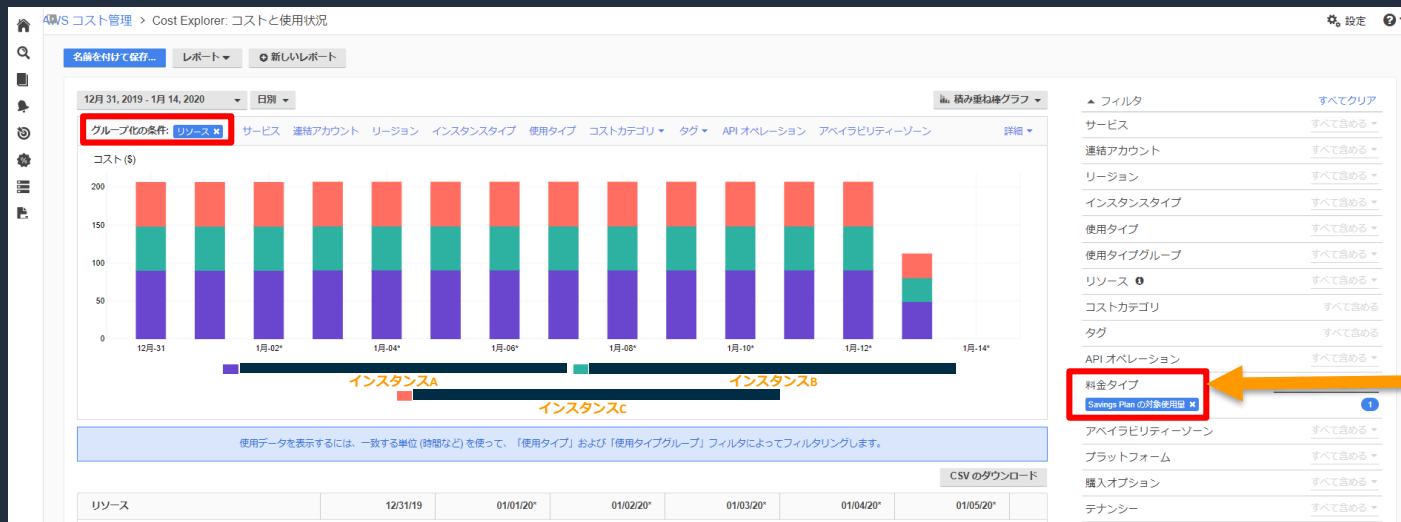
AWS コスト管理 > Cost Explorer: コストと使用状況

設定

名前を付けて保存... レポート ▾ 新しいレポート

12月 31, 2019 - 1月 14, 2020 ▾ 日別 ▾

積み重ね棒グラフ ▾

グループ化の条件: リソース ✖ サービス 連結アカウント リージョン インスタンスタイプ 使用タイプ コストカテゴリ ▾ タグ ▾ API オペレーション アベイラビリティーゾーン 詳細 ▾

コスト ($)

200
150
100
50
0

12月-31 1月-02* 1月-04* 1月-06* 1月-08* 1月-10* 1月-12* 1月-14*

インスタンスA
インスタンスB
インスタンスC

使用データを表示するには、一致する単位 (時間など) を使って、「使用タイプ」および「使用タイプグループ」フィルタによってフィルタリングします。

CSV のダウンロード

| リソース | 12/31/19 | 01/01/20* | 01/02/20* | 01/03/20* | 01/04/20* | 01/05/20* |
|---|---|---|---|---|---|---|

▲ フィルタ すべてクリア
サービス すべて含める
連結アカウント すべて含める
リージョン すべて含める
インスタンスタイプ すべて含める
使用タイプ すべて含める
使用タイプグループ すべて含める
リソース すべて含める
コストカテゴリ すべて含める
タグ すべて含める
API オペレーション すべて含める
料金タイプ
Savings Plan の対象使用量 ✖ 1
アベイラビリティーゾーン すべて含める
プラットフォーム すべて含める
購入オプション すべて含める
テナンシー すべて含める